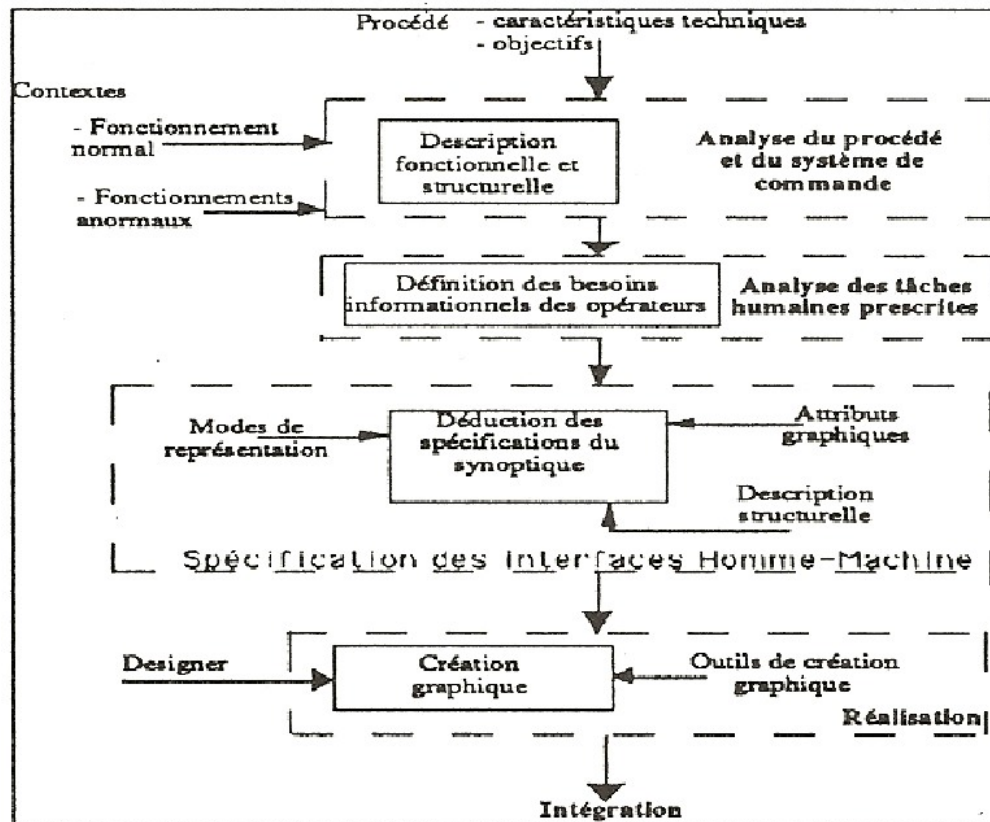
Procédé - caractéristiques techniques
- objectifs

Contextes

- Fonctionnement normal

- Fonctionnements anormaux

Description fonctionnelle et structurelle

Analyse du procédé et du système de commande

Définition des besoins informationnels des opérateurs

Analyse des tâches humaines prescrites

Modes de représentation

Déduction des spécifications du synoptique

Attributs graphiques

Description structurelle

Spécification des Interfaces Homme-Machine

Designer

Création graphique

Outils de création graphique

Réalisation

Intégration